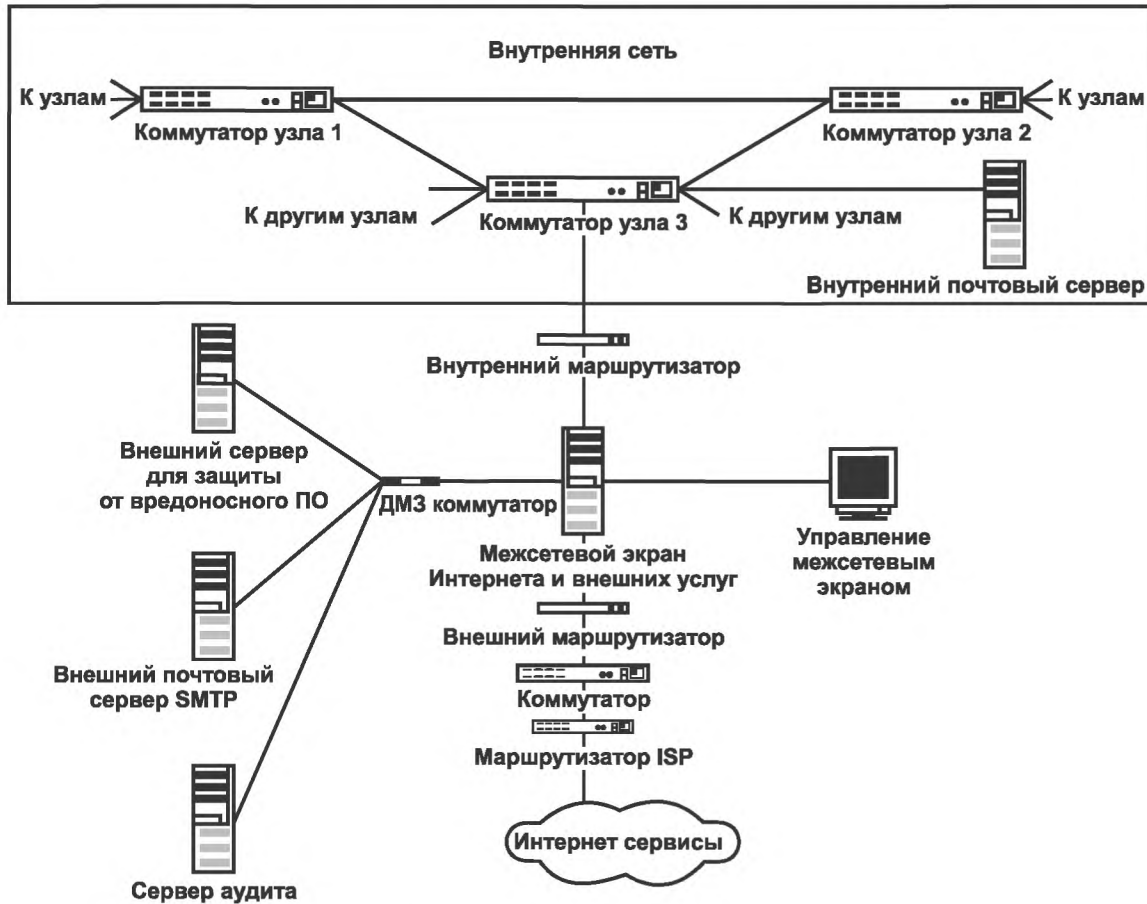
Внутренняя сеть

К узлам

Коммутатор узла 1

К узлам

Коммутатор узла 2

К другим узлам

Коммутатор узла 3

К другим узлам

Внутренний почтовый сервер

Внутренний маршрутизатор

Внешний сервер для защиты от вредоносного ПО

ДМЗ коммутатор

Управление межсетевым экраном

Межсетевой экран Интернета и внешних услуг

Внешний маршрутизатор

Внешний почтовый сервер SMTP

Коммутатор

Маршрутизатор ISP

Интернет сервисы

Сервер аудита